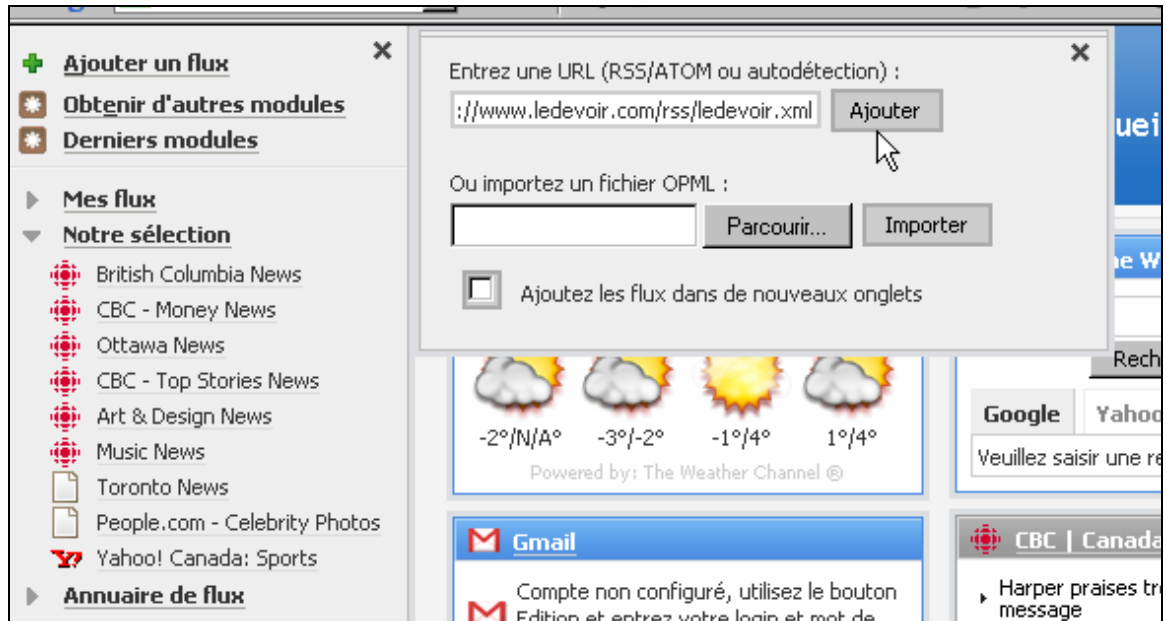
Ajouter un flux
Obtenir d'autres modules
Derniers modules

Mes flux
Notre sélection
British Columbia News
CBC - Money News
Ottawa News
CBC - Top Stories News
Art & Design News
Music News
Toronto News
People.com - Celebrity Photos
Yahoo! Canada: Sports
Annuaire de flux

Entrez une URL (RSS/ATOM ou autodétection) :
://www.ledevoir.com/rss/ledevoir.xml
Ajouter

Ou importez un fichier OPML :
Parcourir...
Importer

Ajoutez les flux dans de nouveaux onglets

uei

ne W

Rech

-2°/N/A° -3°/-2° -1°/4° 1°/4°
Powered by: The Weather Channel ®

Google Yahoo
Veuillez saisir une re

Gmail
Compte non configuré, utilisez le bouton Edition et entrez votre login et mot de

CBC | Canada
Harper praises tr message